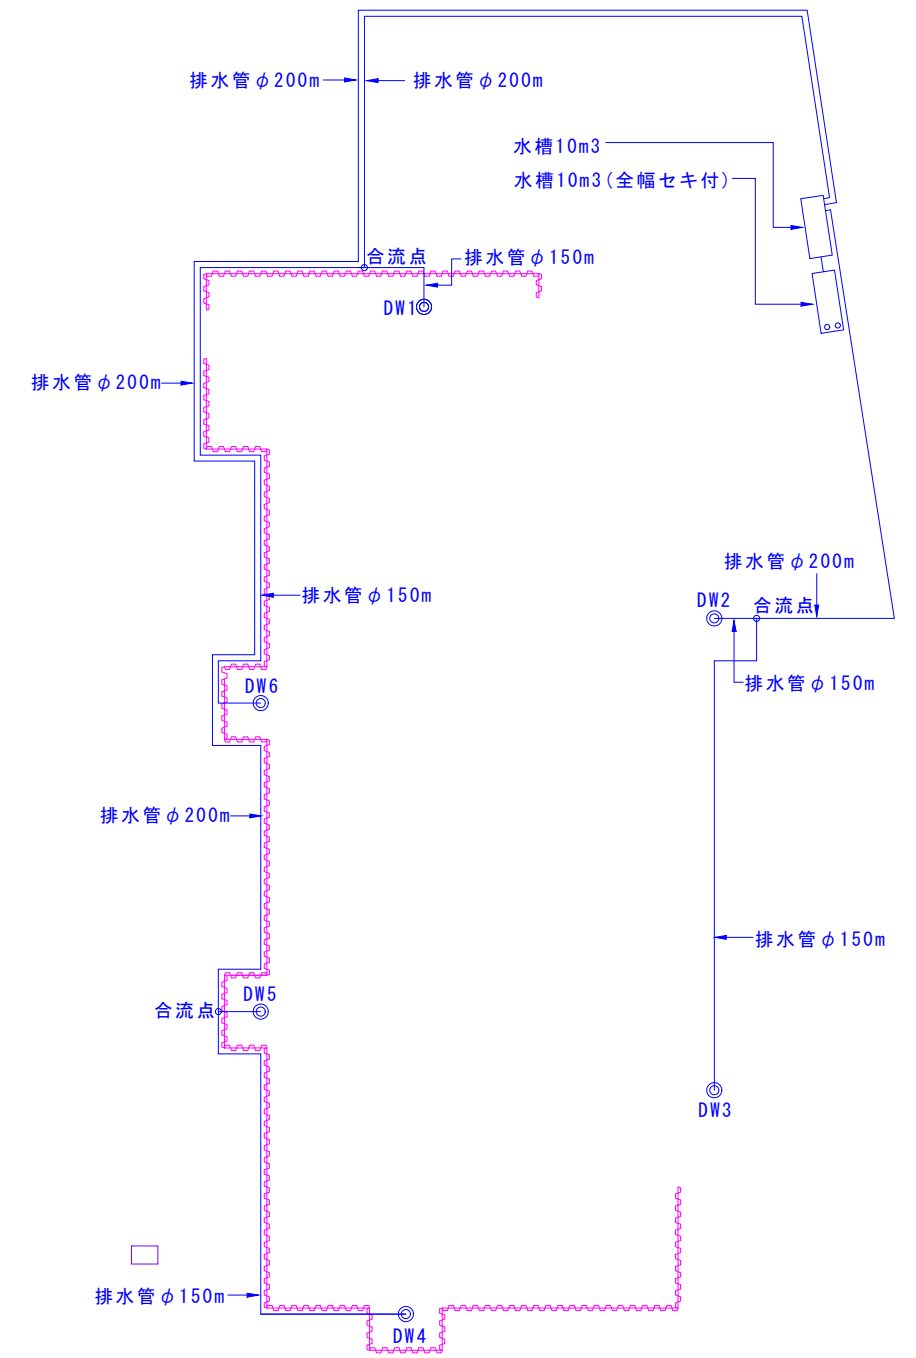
排水管$\phi$200m
排水管$\phi$200m
水槽10m3
水槽10m3(全幅セキ付)
合流点
排水管$\phi$150m
DW1
排水管$\phi$200m
排水管$\phi$150m
排水管$\phi$200m
DW2
合流点
排水管$\phi$150m
DW6
排水管$\phi$200m
排水管$\phi$150m
DW5
合流点
DW3
排水管$\phi$150m
DW4